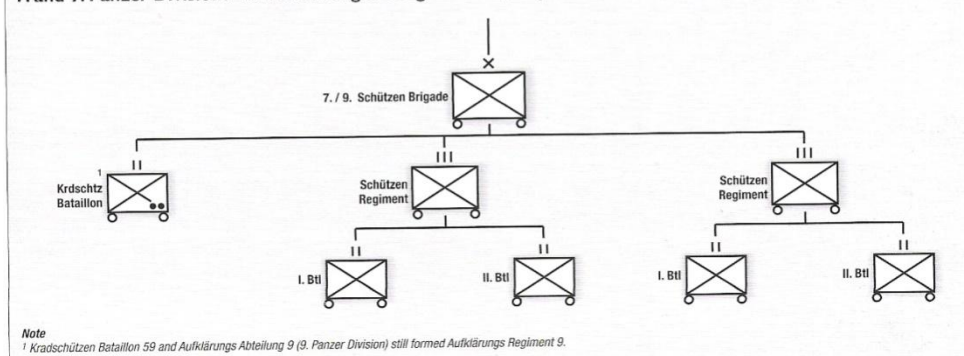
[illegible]

X
7. / 9. Schützen Brigade

II
1
Krdschtz Bataillon

III
Schützen Regiment

III
Schützen Regiment

II
I. Btl

II
II. Btl

II
I. Btl

II
II. Btl

Note
¹ Kradschützen Bataillon 59 and Aufklärungs Abteilung 9 (9. Panzer Division) still formed Aufklärungs Regiment 9.